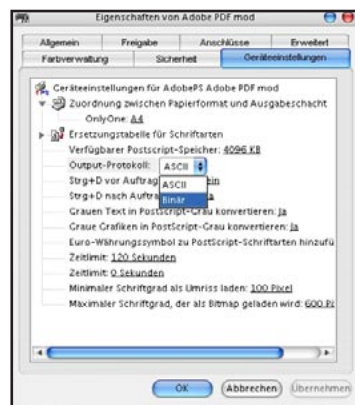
Eigenschaften von Adobe PDF mod

Allgemein | Freigabe | Anschlüsse | Erweitert
Farbverwaltung | Sicherheit | Geräteeinstellungen

Geräteeinstellungen für AdobePS Adobe PDF mod
Zuordnung zwischen Papierformat und Ausgabeschacht
OnlyOne: A4
Ersetzungstabelle für Schriftarten
Verfügbarer Postscript-Speicher: 4096 KB
Output-Protokoll: ASCII
Strg+D vor Auftrag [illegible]ein
Strg+D nach Auftra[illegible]
ASCII
Binär
Grauen Text in PostScript-Grau konvertieren: Ja
Graue Grafiken in PostScript-Grau konvertieren: Ja
Euro-Währungssymbol zu PostScript-Schriftarten hinzufü
Zeitlimit: 120 Sekunden
Zeitlimit: 0 Sekunden
Minimaler Schriftgrad als Umriss laden: 100 Pixel
Maximaler Schriftgrad, der als Bitmap geladen wird: 600 Pi

OK | Abbrechen | Übernehmen